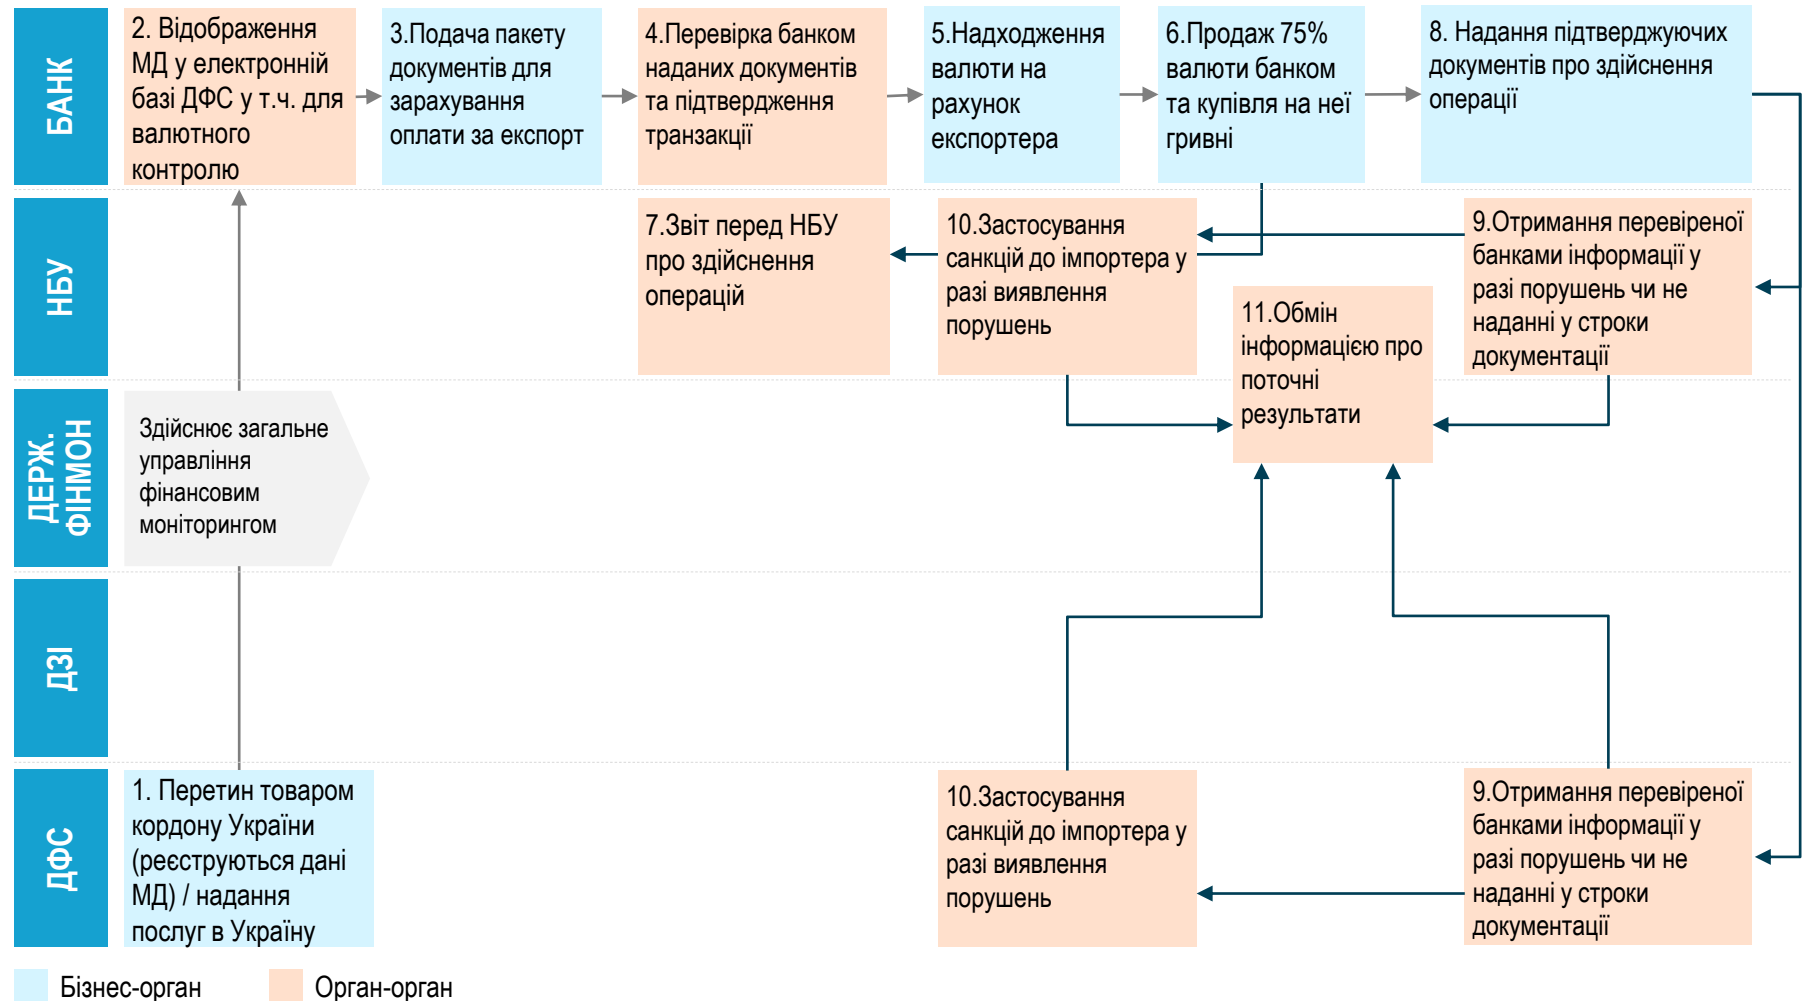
БАНК

2. Відображення МД у електронній базі ДФС у т.ч. для валютного контролю

3.Подача пакету документів для зарахування оплати за експорт

4.Перевірка банком наданих документів та підтвердження транзакції

5.Надходження валюти на рахунок експортера

6.Продаж 75% валюти банком та купівля на неї гривні

8. Надання підтверджуючих документів про здійснення операції

НБУ

7.Звіт перед НБУ про здійснення операцій

10.Застосування санкцій до імпортера у разі виявлення порушень

9.Отримання перевіреної банками інформації у разі порушень чи не наданні у строки документації

11.Обмін інформацією про поточні результати

ДЕРЖ. ФІНМОН

Здійснює загальне управління фінансовим моніторингом

ДЗІ

ДФС

1. Перетин товаром кордону України (реєструються дані МД) / надання послуг в Україну

10.Застосування санкцій до імпортера у разі виявлення порушень

9.Отримання перевіреної банками інформації у разі порушень чи не наданні у строки документації

Бізнес-орган Орган-орган